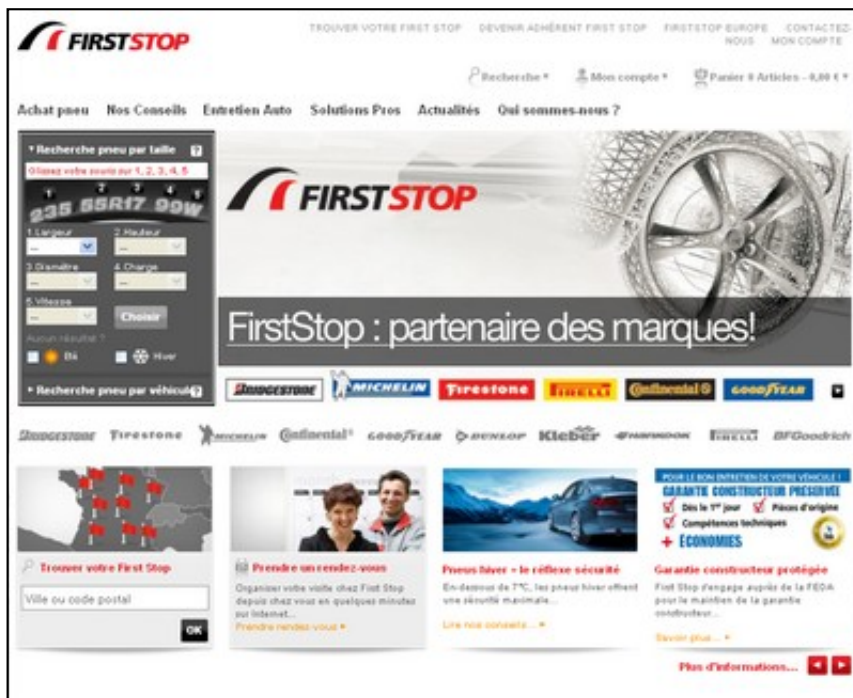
FIRSTSTOP

TROUVER VOTRE FIRST STOP DEVENIR ADHÉRENT FIRST STOP FIRSTSTOP EUROPE CONTACTEZ-NOUS MON COMPTE

Recherche Mon compte Panier 0 Articles - 0,00 €

Achat pneu Nos Conseils Entretien Auto Solutions Pros Actualités Qui sommes-nous ?

Recherche pneu par taille

Glissez votre souris sur 1, 2, 3, 4, 5

235 55R17 99W

1.Largeur 2.Hauteur

3.Diamètre 4.Charge

5.Vitesse

Choisir

Aucun résultat ?

Été Hiver

Recherche pneu par véhicule

FIRSTSTOP

FirstStop : partenaire des marques!

BRIDGESTONE MICHELIN Firestone PIRELLI Continental GOODYEAR

BRIDGESTONE Firestone MICHELIN Continental GOODYEAR DUNLOP Kleber HANKOOK PIRELLI BFGoodrich

Trouver votre First Stop

Ville ou code postal

OK

Prendre un rendez-vous

Organiser votre visite chez First Stop depuis chez vous en quelques minutes sur Internet...

Prendre rendez-vous

Pneus hiver = le réflexe sécurité

En-dessous de 7°C, les pneus hiver offrent une sécurité maximale...

Lire nos conseils...

POUR LE BON ENTRETIEN DE VOTRE VÉHICULE !

GARANTIE CONSTRUCTEUR PRÉSERVÉE

Dès le 1er jour Pièces d'origine

Compétences techniques

+ ÉCONOMIES

Garantie constructeur protégée

First Stop s'engage auprès de la FEDA pour le maintien de la garantie constructeur...

Savoir plus...

Plus d'informations...